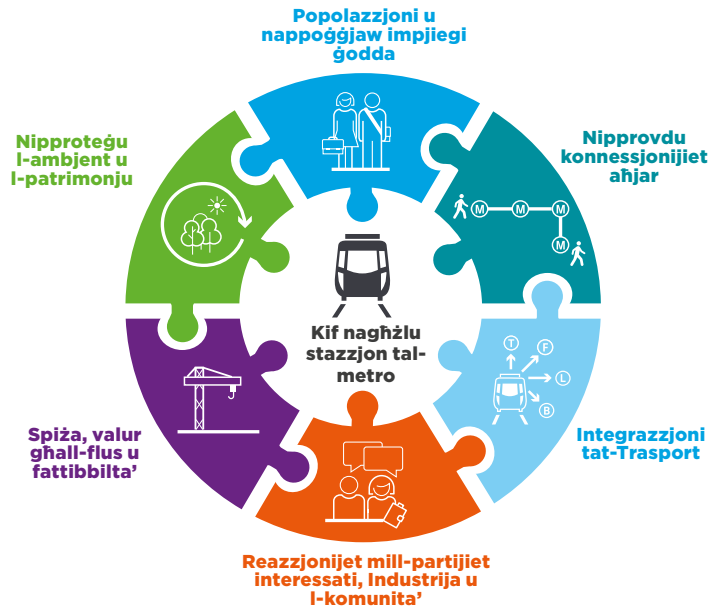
Popolazzjoni u nappoġġjaw impjiegi ġodda

Nipprovdu konnessjonijiet aħjar

Integrazzjoni tat-Trasport

Reazzjonijet mill-partijiet interessati, Industrija u l-komunita'

Spiża, valur għall-flus u fattibbilta'

Nipproteġu l-ambjent u l-patrimonju

Kif nagħżlu stazzjon tal-metro

M
M
M
M

T
F
L
B